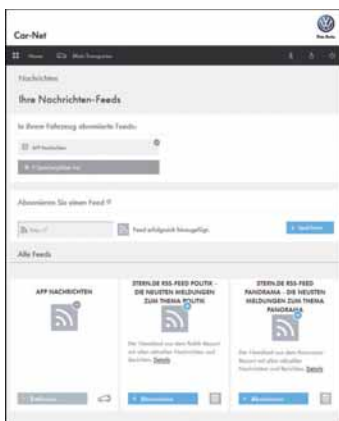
Car-Net

Nachrichten

Ihre Nachrichten-Feeds

In Ihrem Fahrzeug abonnierte Feeds:

APP Nachrichten

Abonnieren Sie einen Feed

Feed erfolgreich hinzugefügt.

Alle Feeds

APP NACHRICHTEN

STERN.DE RSS-FEED POLITIK - DIE NEUSTEN MELDUNGEN ZUM THEMA POLITIK

STERN.DE RSS-FEED PANORAMA - DIE NEUSTEN MELDUNGEN ZUM THEMA PANORAMA

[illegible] Details

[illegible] Details